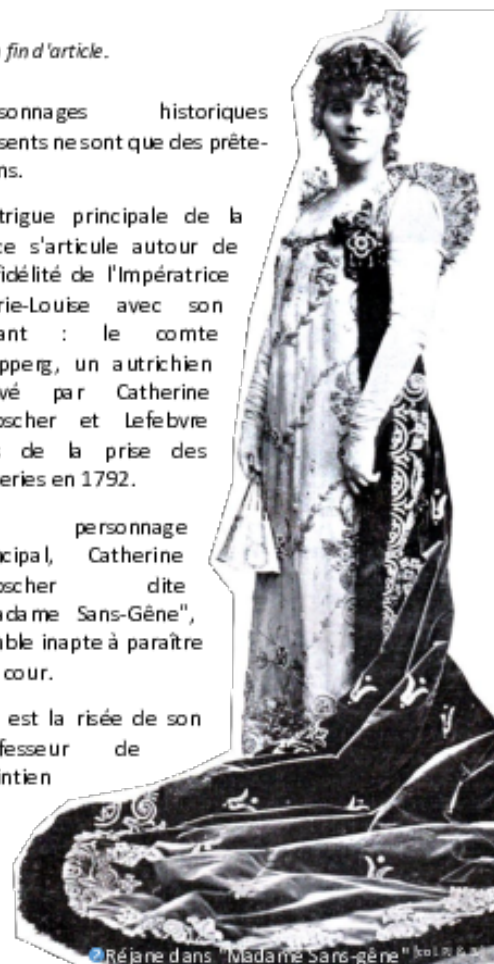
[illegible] fin d'article.

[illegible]sonnages historiques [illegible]sents ne sont que des prête-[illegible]ns.

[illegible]trigue principale de la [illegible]ce s'articule autour de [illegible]fidélité de l'Impératrice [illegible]rie-Louise avec son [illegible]ant : le comte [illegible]pperg, un autrichien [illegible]vé par Catherine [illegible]oscher et Lefebvre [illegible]s de la prise des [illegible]eries en 1792.

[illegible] personnage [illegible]cipal, Catherine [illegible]oscher dite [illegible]dame Sans-Gêne", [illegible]ble inapte à paraître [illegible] cour.

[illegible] est la risée de son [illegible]fesseur de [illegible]ntien

Réjane dans "Madame Sans-gêne" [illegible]